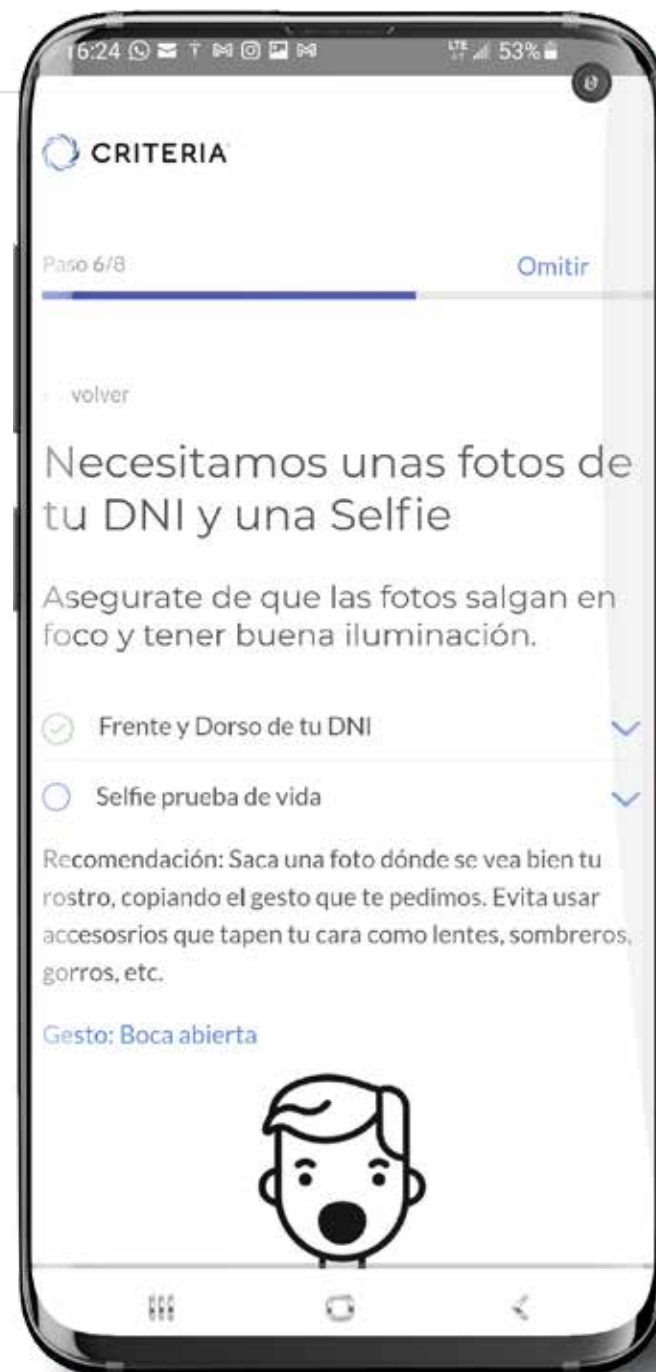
16:24 53%

CRITERIA

Paso 6/8

Omitir

volver

Necesitamos unas fotos de tu DNI y una Selfie

Asegurate de que las fotos salgan en foco y tener buena iluminación.

Frente y Dorso de tu DNI

Selfie prueba de vida

Recomendación: Saca una foto dónde se vea bien tu rostro, copiando el gesto que te pedimos. Evita usar accesosrios que tapen tu cara como lentes, sombreros, gorros, etc.

Gesto: Boca abierta